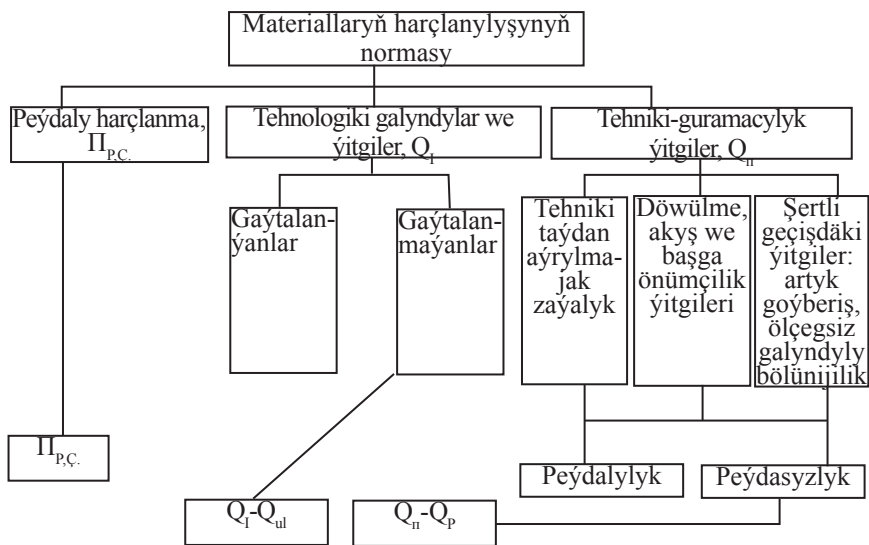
Materiallaryň harçlanylyşynyň normasy

Peýdaly harçlanma, $\Pi_{P,Ç.}$

Tehnologiki galyndylar we ýitgiler, $Q_I$

Tehniki-guramacylyk ýitgiler, $Q_{\Pi}$

Gaýtalanýanlar

Gaýtalanmaýanlar

Tehniki taýdan aýrylmajak zaýalyk

Döwülme, akyş we başga önümçilik ýitgileri

Şertli geçişdäki ýitgiler: artyk goýberiş, ölçegsiz galyndyly bölünijilik

$\Pi_{P,Ç.}$

Peýdalylyk

Peýdasyzlyk

$Q_I$-$Q_{ul}$

$Q_{\Pi}$-$Q_P$